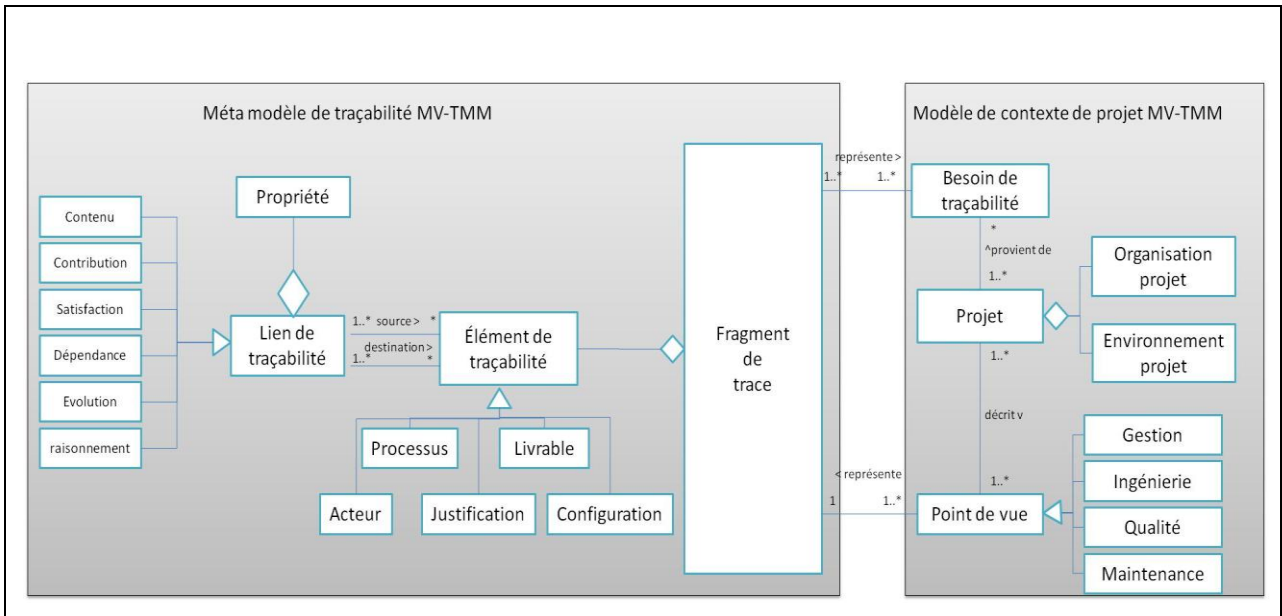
Méta modèle de traçabilité MV-TMM

Modèle de contexte de projet MV-TMM

Propriété

Contenu

Contribution

Satisfaction

Dépendance

Evolution

raisonnement

Lien de traçabilité

1..* source > *

destination >
1..* *

Élément de traçabilité

Processus

Livrable

Acteur

Justification

Configuration

Fragment de trace

représente >
1..* 1..*

Besoin de traçabilité

*
^provient de
1..*

Organisation projet

Projet

Environnement projet

1..*

décrit v

1..*

Gestion

Ingénierie

Qualité

Maintenance

< représente
1 1..*

Point de vue